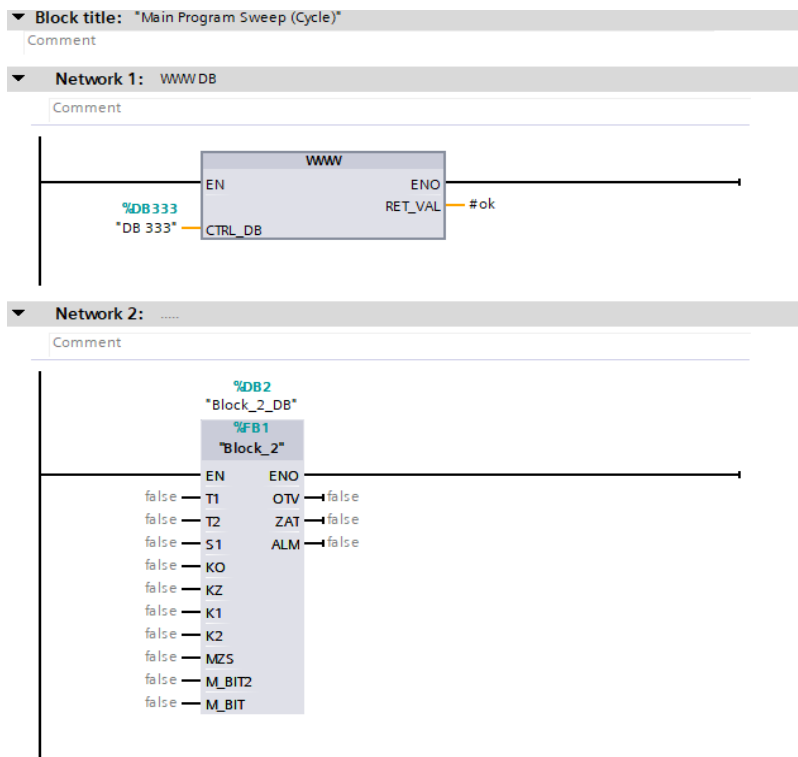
Block title: "Main Program Sweep (Cycle)"
Comment

Network 1: WWW DB
Comment

WWW
EN
ENO
RET_VAL
#ok
%DB333
"DB 333"
CTRL_DB

Network 2: .....
Comment

%DB2
"Block_2_DB"
%FB1
"Block_2"
EN
ENO
false T1
OTV false
false T2
ZAT false
false S1
ALM false
false KO
false KZ
false K1
false K2
false MZS
false M_BIT2
false M_BIT